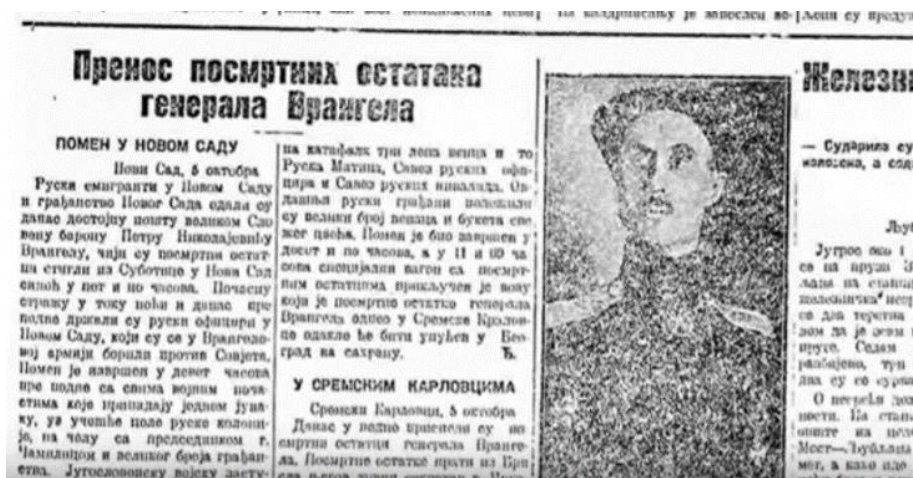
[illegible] на колдинисању је занесен во-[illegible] ђени су проду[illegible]

Пренос посмртних остатака генерала Врангела

ПОМЕН У НОВОМ САДУ

Нови Сад, 5 октобра

Руски емигранти у Новом Саду и грађанство Новог Сада одали су данас достојну пошту великом Словену барону Петру Николајевићу Врангелу, чији су посмртни остаци стигли из Суботице у Нови Сад синоћ у пет и по часова. Почасну стражу у току ноћи и данас пре подне држали су руски официри у Новом Саду, који су се у Врангеловој армији борили против Совјета. Помен је завршен у девет часова пре подне са свима војним почастима које припадају једном јунаку, уз учешће целе руске колоније, на челу са председником г. Чамнацијом и великог броја грађанства. Југословенску војску засту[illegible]

на катафалк три лепа венца и то Руска Матица, Савез руских официра и Савез руских инвалида. Овдашњи руски грађани положили су велики број венаца и букета свежег цвећа. Помен је био завршен у десет и по часова, а у 11 и 20 часова специјални вагон са посмртним остатцима прикључен је возу који је посмртне остатке генерала Врангела одвео у Сремске Карловце одакле ће бити упућен у Београд на сахрану. Ђ.

У СРЕМСКИМ КАРЛОВЦИМА

Сремски Карловци, 5 октобра

Данас у подне пренети су посмртни остатци генерала Врангела. Посмртне остатке прати из Бра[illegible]

Железн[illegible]

— Сударила су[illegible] вагонета, а сод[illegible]

Љу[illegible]

Јутрос око 1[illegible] се на пругу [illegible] лази на станиц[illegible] железничк" нес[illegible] се два теретн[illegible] зом да је због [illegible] пруге. Седам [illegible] рањено, три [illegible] два су ос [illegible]

О несрећи до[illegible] вести. На стан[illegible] оните на пол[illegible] Мост—Љубља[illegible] мет, а како идо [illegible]